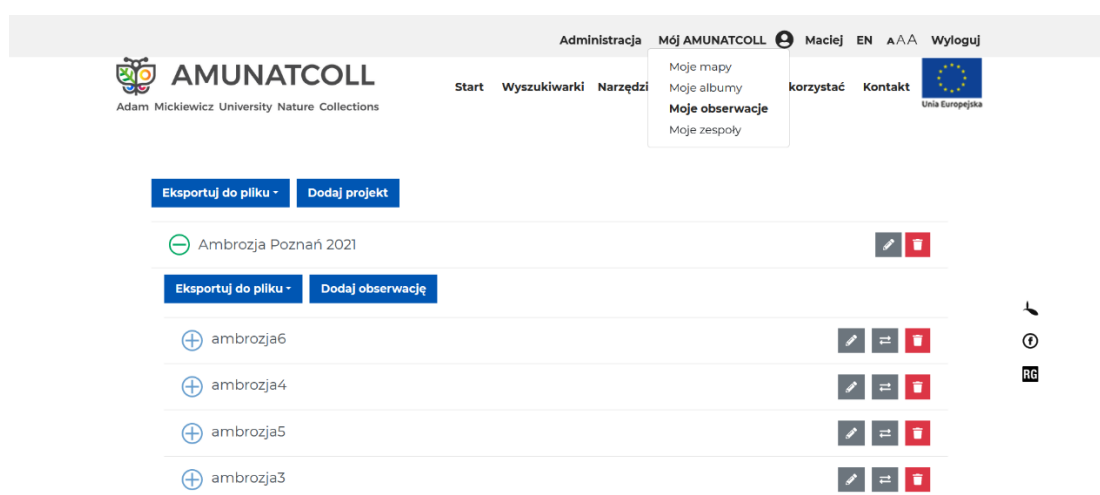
Administracja Mój AMUNATCOLL Maciej EN AAA Wyloguj

AMUNATCOLL
Adam Mickiewicz University Nature Collections

Start Wyszukiwarki Narzędzi

Moje mapy
Moje albumy
Moje obserwacje
Moje zespoły

korzystać Kontakt

Unia Europejska

Eksportuj do pliku Dodaj projekt

Ambrozja Poznań 2021

Eksportuj do pliku Dodaj obserwację

ambrozja6

ambrozja4

ambrozja5

ambrozja3

RG